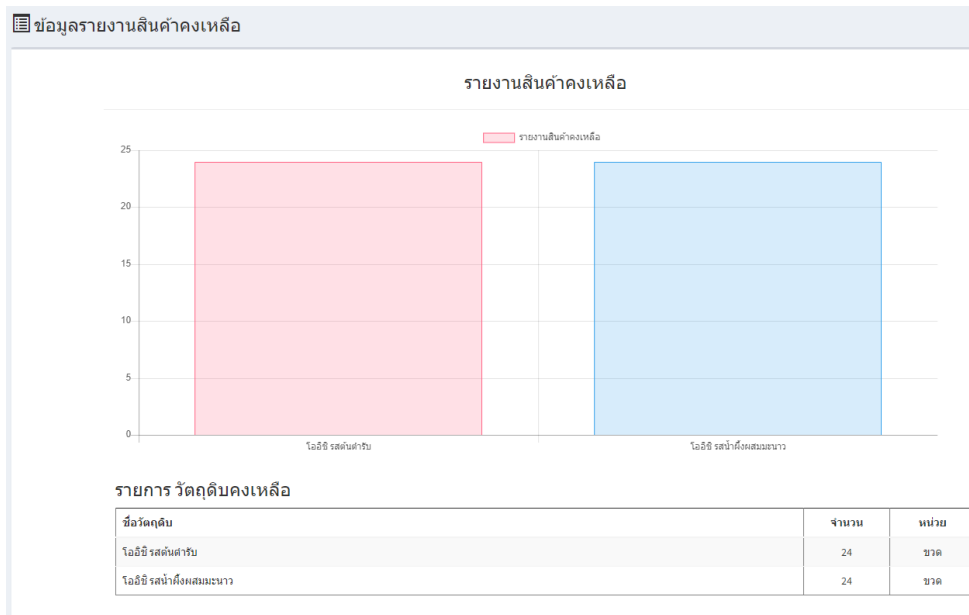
ข้อมูลรายงานสินค้าคงเหลือ

รายงานสินค้าคงเหลือ

รายงานสินค้าคงเหลือ

25
20
15
10
5
0

โออิชิ รสต้นตำรับ
โออิชิ รสน้ำผึ้งผสมมะนาว

รายการ วัตถุดิบคงเหลือ

| ชื่อวัตถุดิบ | จำนวน | หน่วย |
|---|---|---|
| โออิชิ รสต้นตำรับ | 24 | ขวด |
| โออิชิ รสน้ำผึ้งผสมมะนาว | 24 | ขวด |